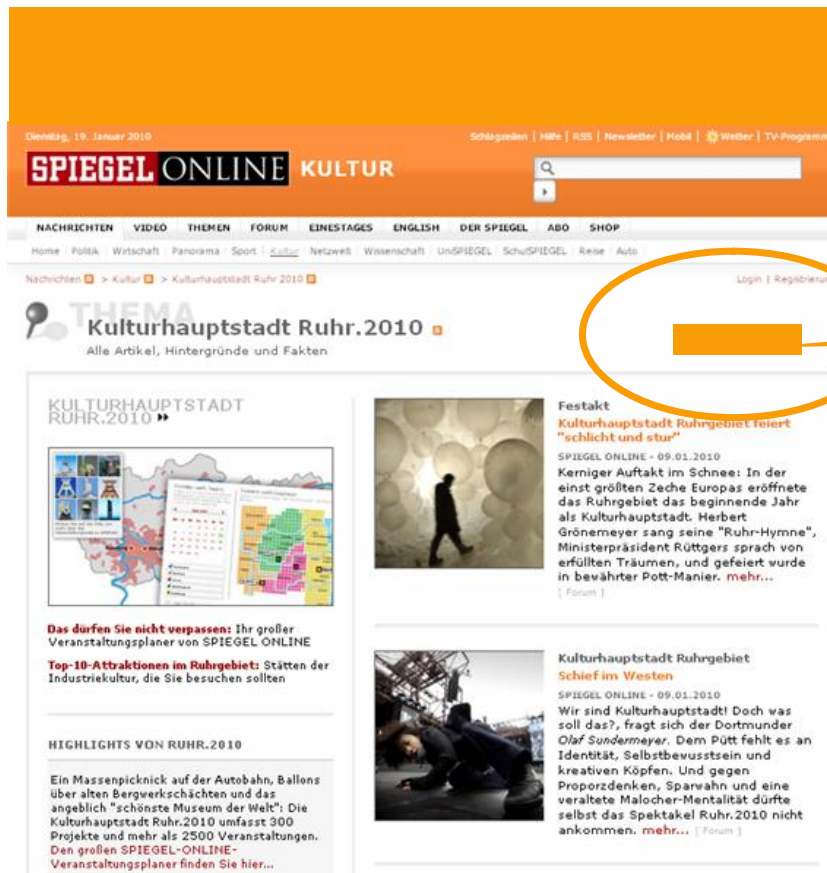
Dienstag, 19. Januar 2010

Schlagzeilen | Hilfe | RSS | Newsletter | Mobil | Wetter | TV-Programm

SPIEGEL ONLINE KULTUR

NACHRICHTEN VIDEO THEMEN FORUM EINESTAGES ENGLISH DER SPIEGEL ABO SHOP

Home Politik Wirtschaft Panorama Sport Kultur Netzwelt Wissenschaft UniSPIEGEL SchulSPIEGEL Reise Auto

Nachrichten > Kultur > Kulturhauptstadt Ruhr 2010

Login | Registrieru

THEMA

Kulturhauptstadt Ruhr.2010

Alle Artikel, Hintergründe und Fakten

KULTURHAUPTSTADT RUHR.2010

Das dürfen Sie nicht verpassen: Ihr großer Veranstaltungsplaner von SPIEGEL ONLINE

Top-10-Attraktionen im Ruhrgebiet: Stätten der Industriekultur, die Sie besuchen sollten

HIGHLIGHTS VON RUHR.2010

Ein Massenpicknick auf der Autobahn, Ballons über alten Bergwerkschächten und das angeblich "schönste Museum der Welt": Die Kulturhauptstadt Ruhr.2010 umfasst 300 Projekte und mehr als 2500 Veranstaltungen. Den großen SPIEGEL-ONLINE-Veranstaltungsplaner finden Sie hier...

Festakt

Kulturhauptstadt Ruhrgebiet feiert "schlicht und stur"

SPIEGEL ONLINE - 09.01.2010

Kerniger Auftakt im Schnee: In der einst größten Zeche Europas eröffnete das Ruhrgebiet das beginnende Jahr als Kulturhauptstadt. Herbert Grönemeyer sang seine "Ruhr-Hymne", Ministerpräsident Rüttgers sprach von erfüllten Träumen, und gefeiert wurde in bewährter Pott-Manier. mehr...

[ Forum ]

Kulturhauptstadt Ruhrgebiet

Schief im Westen

SPIEGEL ONLINE - 09.01.2010

Wir sind Kulturhauptstadt! Doch was soll das?, fragt sich der Dortmunder Olaf Sundermeyer. Dem Pütt fehlt es an Identität, Selbstbewusstsein und kreativen Köpfen. Und gegen Proporzdenken, Sparwahn und eine veraltete Malocher-Mentalität dürfte selbst das Spektakel Ruhr.2010 nicht ankommen. mehr... [ Forum ]